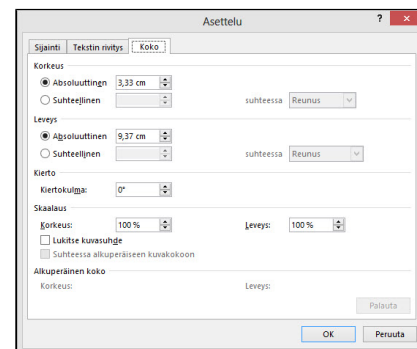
Asettelu

?

Sijainti | Tekstin rivitys | Koko

Korkeus

Absoluuttinen 3,33 cm

Suhteellinen suhteessa Reunus

Leveys

Absoluuttinen 9,37 cm

Suhteellinen suhteessa Reunus

Kierto

Kiertokulma: 0°

Skaalaus

Korkeus: 100 % Leveys: 100 %

Lukitse kuvasuhde

Suhteessa alkuperäiseen kuvakokoon

Alkuperäinen koko

Korkeus: Leveys:

Palauta

OK Peruuta